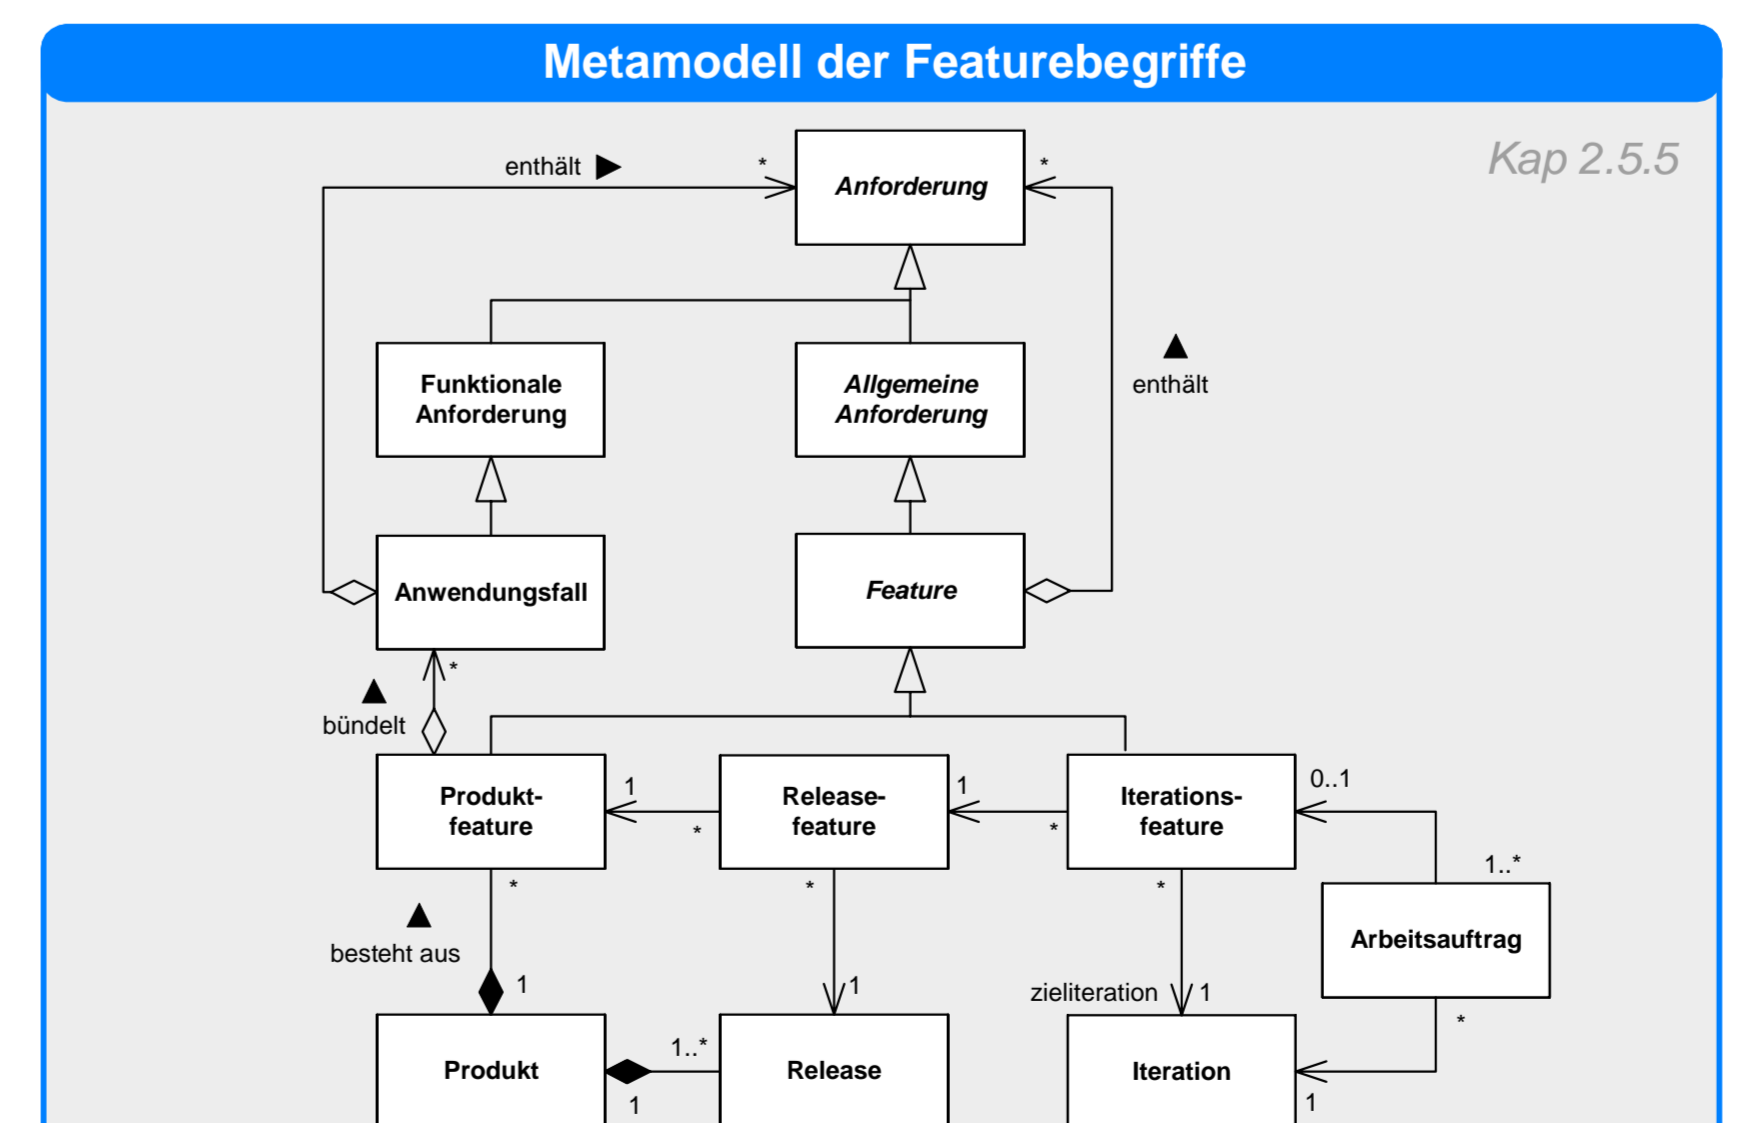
Metamodell der Featurebegriffe

Kap 2.5.5

enthält ▶ *

Anforderung

*

Funktionale Anforderung

Allgemeine Anforderung

▲ enthält

Anwendungsfall

Feature

*

▲ bündelt

Produktfeature

1

*

Releasefeature

1

*

Iterationsfeature

0..1

1..*

Arbeitsauftrag

*

*

*

▲ besteht aus

1

1

zieliteration 1

*

Produkt

1..*

1

Release

Iteration

1